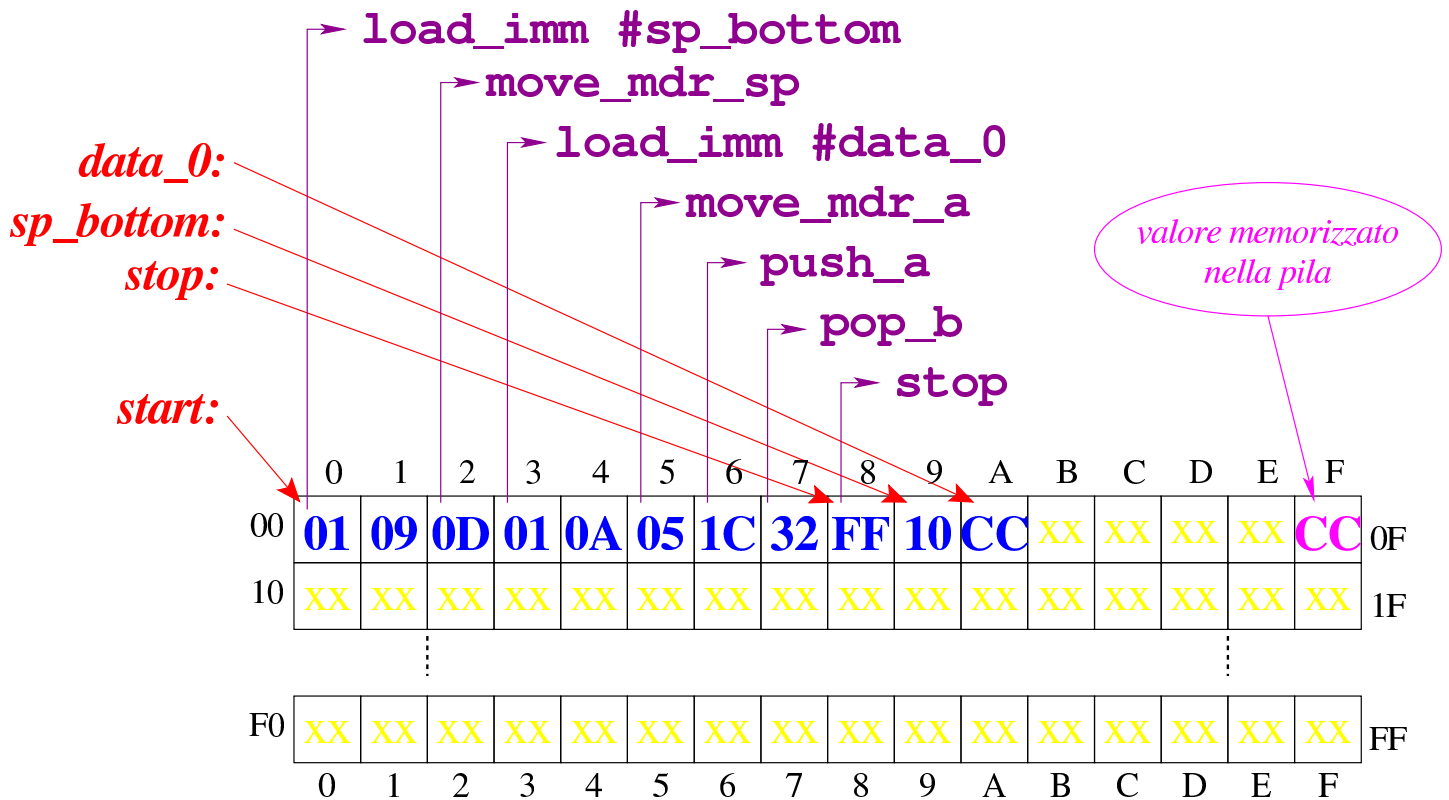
load_imm #sp_bottom
move_mdr_sp
load_imm #data_0
move_mdr_a
push_a
pop_b
stop

data_0:
sp_bottom:
stop:
start:

valore memorizzato nella pila

| | 0 | 1 | 2 | 3 | 4 | 5 | 6 | 7 | 8 | 9 | A | B | C | D | E | F | |
|---|---|---|---|---|---|---|---|---|---|---|---|---|---|---|---|---|---|
| 00 | 01 | 09 | 0D | 01 | 0A | 05 | 1C | 32 | FF | 10 | CC | XX | XX | XX | XX | CC | 0F |
| 10 | XX | XX | XX | XX | XX | XX | XX | XX | XX | XX | XX | XX | XX | XX | XX | XX | 1F |
| F0 | XX | XX | XX | XX | XX | XX | XX | XX | XX | XX | XX | XX | XX | XX | XX | XX | FF |
| | 0 | 1 | 2 | 3 | 4 | 5 | 6 | 7 | 8 | 9 | A | B | C | D | E | F | |